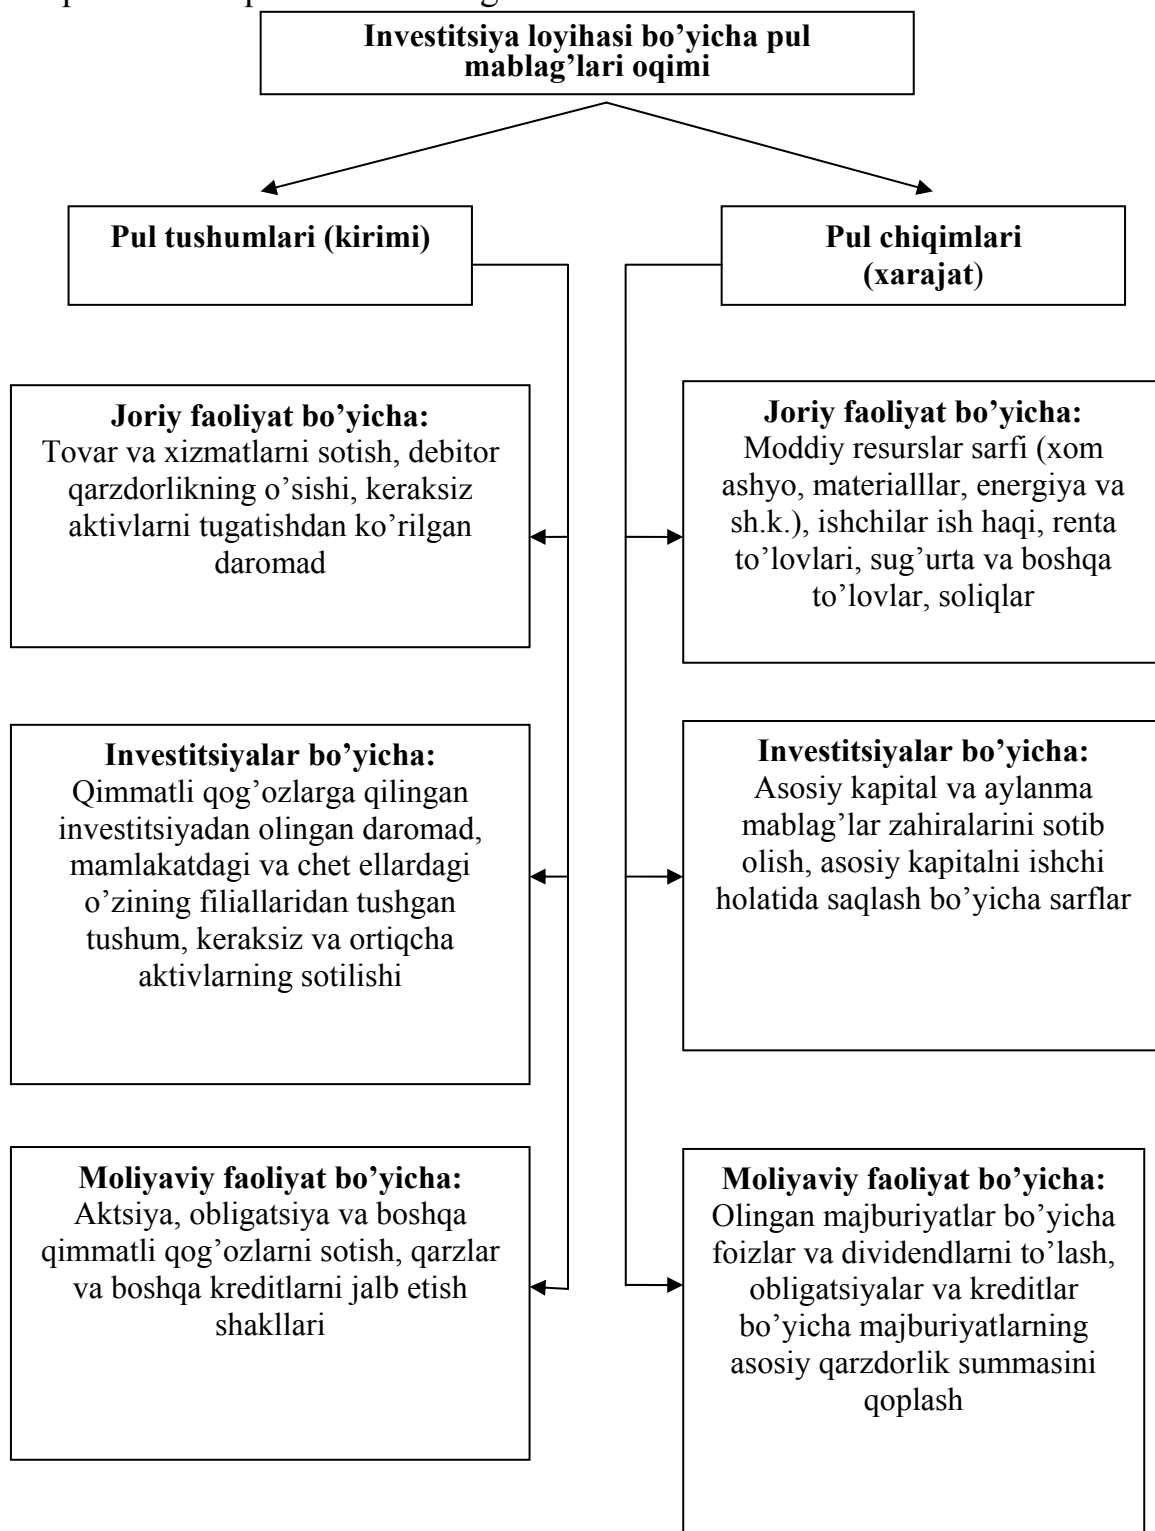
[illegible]

Investitsiya loyihasi bo'yicha pul mablag'lari oqimi

Pul tushumlari (kirimi)

Pul chiqimlari (xarajat)

Joriy faoliyat bo'yicha:
Tovar va xizmatlarni sotish, debitor qarzdorlikning o'sishi, keraksiz aktivlarni tugatishdan ko'rilgan daromad

Investitsiyalar bo'yicha:
Qimmatli qog'ozlarga qilingan investitsiyadan olingan daromad, mamlakatdagi va chet ellardagi o'zining filiallaridan tushgan tushum, keraksiz va ortiqcha aktivlarning sotilishi

Moliyaviy faoliyat bo'yicha:
Aktsiya, obligatsiya va boshqa qimmatli qog'ozlarni sotish, qarzlar va boshqa kreditlarni jalb etish shakllari

Joriy faoliyat bo'yicha:
Moddiy resurslar sarfi (xom ashyo, materialllar, energiya va sh.k.), ishchilar ish haqi, renta to'lovlari, sug'urta va boshqa to'lovlar, soliqlar

Investitsiyalar bo'yicha:
Asosiy kapital va aylanma mablag'lar zahiralarini sotib olish, asosiy kapitalni ishchi holatida saqlash bo'yicha sarflar

Moliyaviy faoliyat bo'yicha:
Olingan majburiyatlar bo'yicha foizlar va dividendlarni to'lash, obligatsiyalar va kreditlar bo'yicha majburiyatlarning asosiy qarzdorlik summasini qoplash